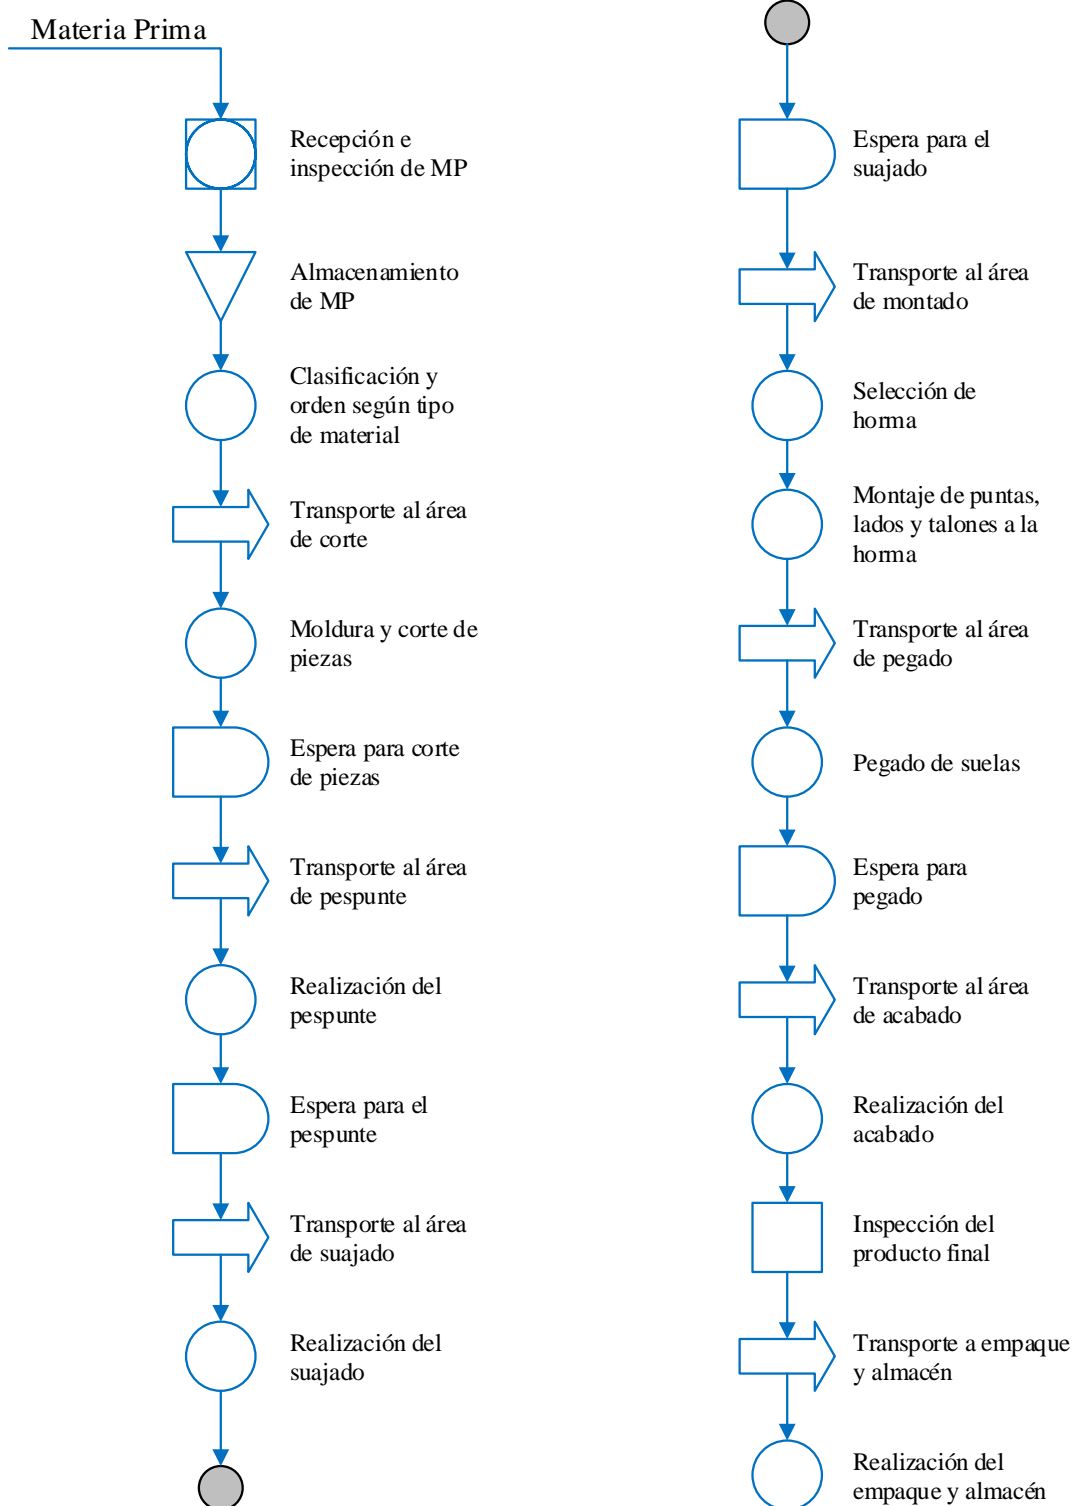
Materia Prima

Recepción e inspección de MP

Almacenamiento de MP

Clasificación y orden según tipo de material

Transporte al área de corte

Moldura y corte de piezas

Espera para corte de piezas

Transporte al área de pespunte

Realización del pespunte

Espera para el pespunte

Transporte al área de suajado

Realización del suajado

Espera para el suajado

Transporte al área de montado

Selección de horma

Montaje de puntas, lados y talones a la horma

Transporte al área de pegado

Pegado de suelas

Espera para pegado

Transporte al área de acabado

Realización del acabado

Inspección del producto final

Transporte a empaque y almacén

Realización del empaque y almacén